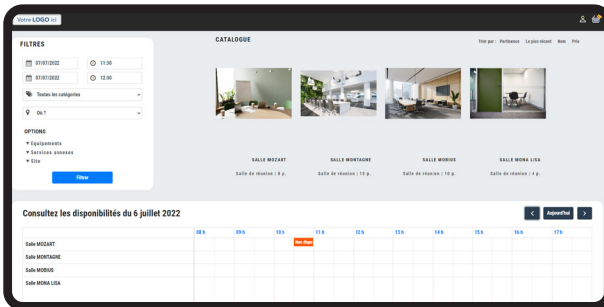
Votre LOGO ici

FILTRES

07/07/2022
11:30
07/07/2022
12:30
Toutes les catégories
Où ?

OPTIONS
▾ Equipements
▾ Services annexes
▾ Site

Filtrer

CATALOGUE

Trier par : Pertinence Le plus récent Nom Prix

SALLE MOZART
Salle de réunion | 8 p.

SALLE MONTAGNE
Salle de réunion | 15 p.

SALLE MOBIUS
Salle de réunion | 10 p.

SALLE MONA LISA
Salle de réunion | 4 p.

Consultez les disponibilités du 6 juillet 2022

Aujourd'hui

| | 08 h | 09 h | 10 h | 11 h | 12 h | 13 h | 14 h | 15 h | 16 h | 17 h |
|---|---|---|---|---|---|---|---|---|---|---|
| Salle MOZART | | | Non dispo | | | | | | | |
| Salle MONTAGNE | | | | | | | | | | |
| Salle MOBIUS | | | | | | | | | | |
| Salle MONA LISA | | | | | | | | | | |